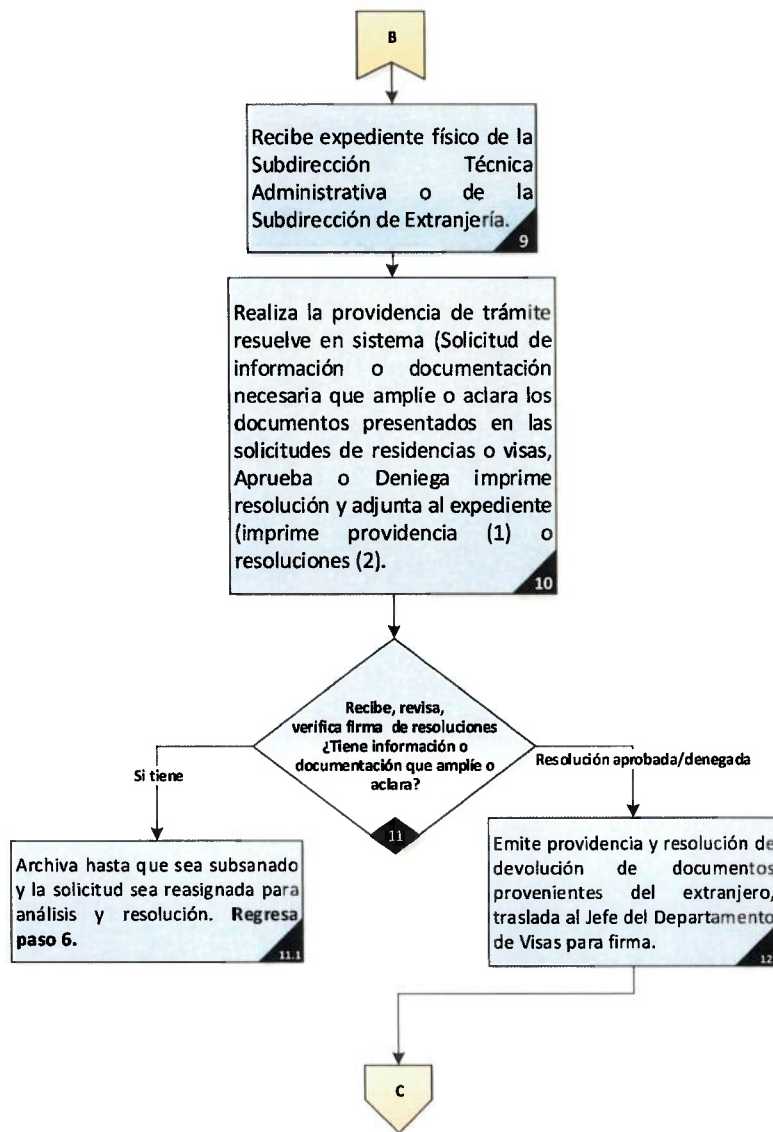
B

Recibe expediente físico de la Subdirección Técnica Administrativa o de la Subdirección de Extranjería.

9

Realiza la providencia de trámite resuelve en sistema (Solicitud de información o documentación necesaria que amplíe o aclara los documentos presentados en las solicitudes de residencias o visas, Aprueba o Deniega imprime resolución y adjunta al expediente (imprime providencia (1) o resoluciones (2).

10

Recibe, revisa, verifica firma de resoluciones ¿Tiene información o documentación que amplíe o aclara?

11

Si tiene

Resolución aprobada/denegada

Archiva hasta que sea subsanado y la solicitud sea reasignada para análisis y resolución. Regresa paso 6.

11.1

Emite providencia y resolución de devolución de documentos provenientes del extranjero, traslada al Jefe del Departamento de Visas para firma.

12

C